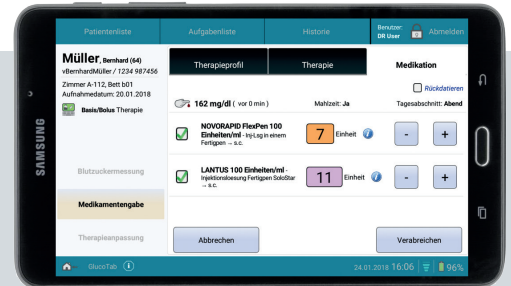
SAMSUNG

Patientenliste Aufgabenliste Historie Benutzer: DR User Abmelden

Müller, Bernhard (64)
vBernhardMüller / 1234 987456
Zimmer A-112, Bett b01
Aufnahmedatum: 20.01.2018
Basis/Bolus Therapie

Therapieprofil Therapie Medikation

Rückdatieren

162 mg/dl ( vor 0 min ) Mahlzeit: Ja Tagesabschnitt: Abend

NOVORAPID FlexPen 100 Einheiten/ml - Inj-Lsg in einem Fertigpen → s.c. 7 Einheit - +

LANTUS 100 Einheiten/ml - Injektionslösung Fertigpen SoloStar → s.c. 11 Einheit - +

Blutzuckermessung

Medikamentengabe

Therapieanpassung

Abbrechen Verabreichen

GlucoTab 24.01.2018 16:06 96%